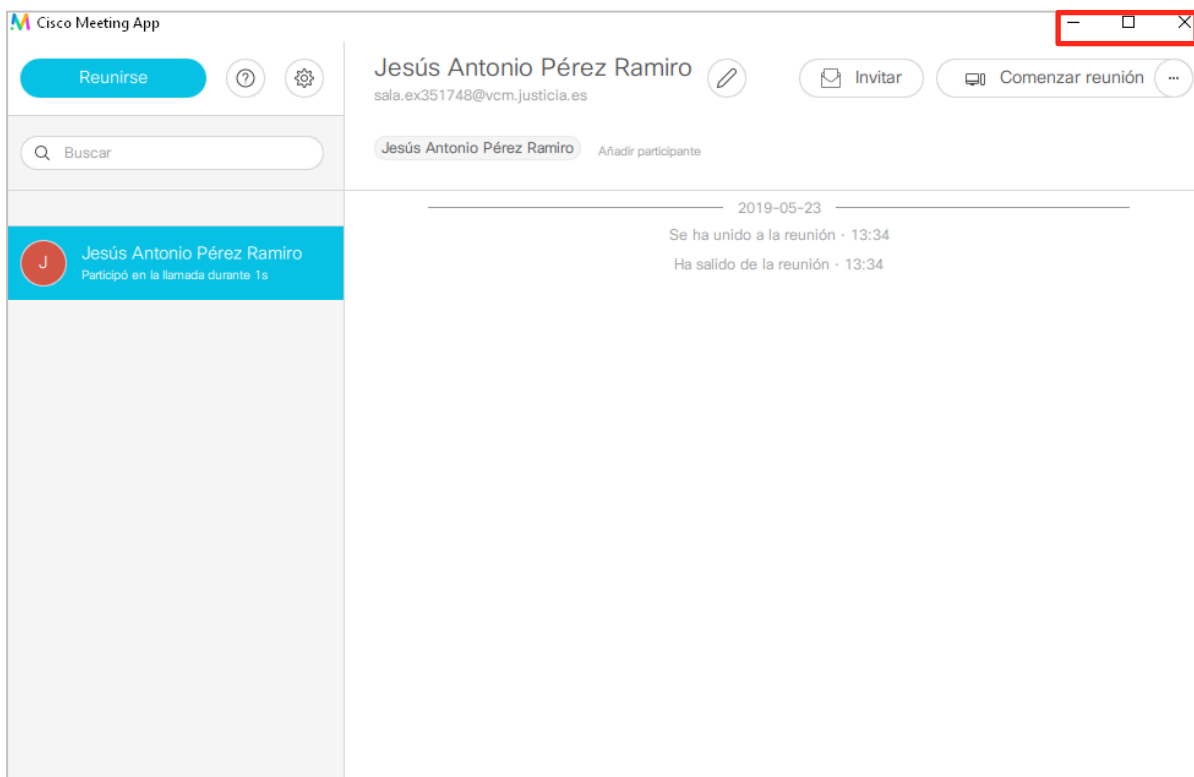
Cisco Meeting App

Reunirse

Buscar

J Jesús Antonio Pérez Ramiro
Participó en la llamada durante 1s

Jesús Antonio Pérez Ramiro
sala.ex351748@vcm.justicia.es

Invitar

Comenzar reunión

...

Jesús Antonio Pérez Ramiro Añadir participante

2019-05-23

Se ha unido a la reunión · 13:34

Ha salido de la reunión · 13:34